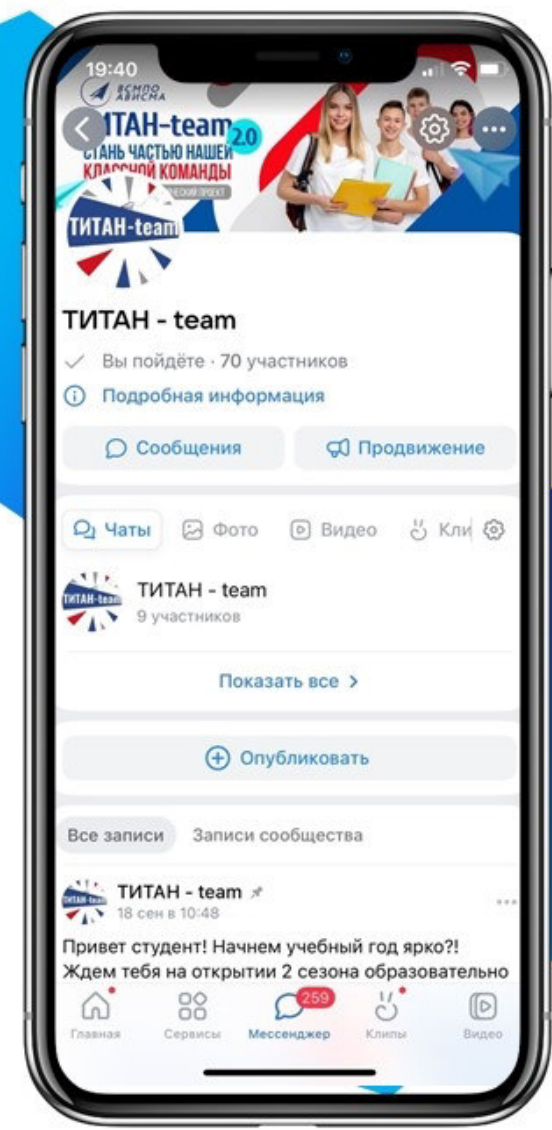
19:40

ВСМПО АВИСМА

ТИТАН-team 2.0

СТАНЬ ЧАСТЬЮ НАШЕЙ КЛАССНОЙ КОМАНДЫ

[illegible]ЕСКИЙ ПРОЕКТ

ТИТАН-team

ТИТАН - team

Вы пойдёте · 70 участников

Подробная информация

Сообщения

Продвижение

Чаты

Фото

Видео

Кли

ТИТАН-team

ТИТАН - team

9 участников

Показать все >

Опубликовать

Все записи

Записи сообщества

ТИТАН-team

ТИТАН - team

18 сен в 10:48

Привет студент! Начнем учебный год ярко?! Ждем тебя на открытии 2 сезона образовательно

Главная

Сервисы

259

Мессенджер

Клипы

Видео